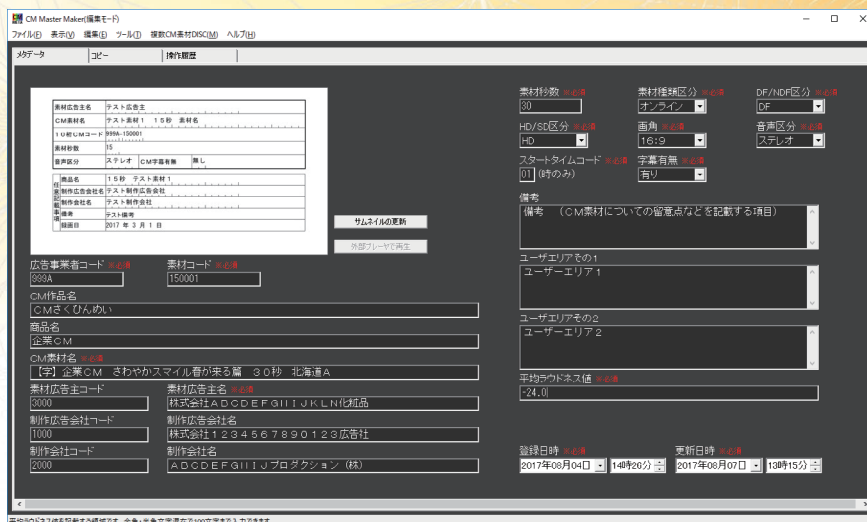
CM Master Maker(編集モード)

ファイル(F) 表示(V) 編集(E) ツール(T) 複数CM素材DISC(M) ヘルプ(H)

メタデータ | コピー | 操作履歴

| 素材広告主名 | テスト広告主 | | |
|---|---|---|---|
| CM素材名 | テスト素材1 15秒 素材名 | | |
| 10桁CMコード | 999A-150001 | | |
| 素材秒数 | 15 | | |
| 音声区分 | ステレオ | CM字幕有無 | 無し |

| 商品名 | 15秒 テスト素材1 |
|---|---|
| 制作広告会社名 | テスト制作広告会社 |
| 制作会社名 | テスト制作会社 |
| 備考 | テスト備考 |
| 録画日 | 2017 年 3 月 1 日 |

サムネイルの更新

外部プレーヤで再生

広告事業者コード ※必須
999A

素材コード ※必須
150001

CM作品名
CMさくひんめい

商品名
企業CM

CM素材名 ※必須
【字】企業CM さわやかスマイル春が来る篇 30秒 北海道A

素材広告主コード
3000

素材広告主名 ※必須
株式会社ABCDEFGHIJKLN化粧品

制作広告会社コード
1000

制作広告会社名
株式会社1234567890123広告社

制作会社コード
2000

制作会社名
ABCDEFGHIJプロダクション（株）

素材秒数 ※必須
30

素材種類区分 ※必須
オンライン

DF/NDF区分 ※必須
DF

HD/SD区分 ※必須
HD

画角 ※必須
16:9

音声区分 ※必須
ステレオ

スタートタイムコード ※必須
01 (時のみ)

字幕有無 ※必須
有り

備考
備考 （CM素材についての留意点などを記載する項目）

ユーザエリアその1
ユーザーエリア1

ユーザエリアその2
ユーザーエリア2

平均ラウドネス値 ※必須
-24.0

登録日時 ※必須
2017年08月04日 14時26分

更新日時 ※必須
2017年08月07日 13時15分

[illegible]